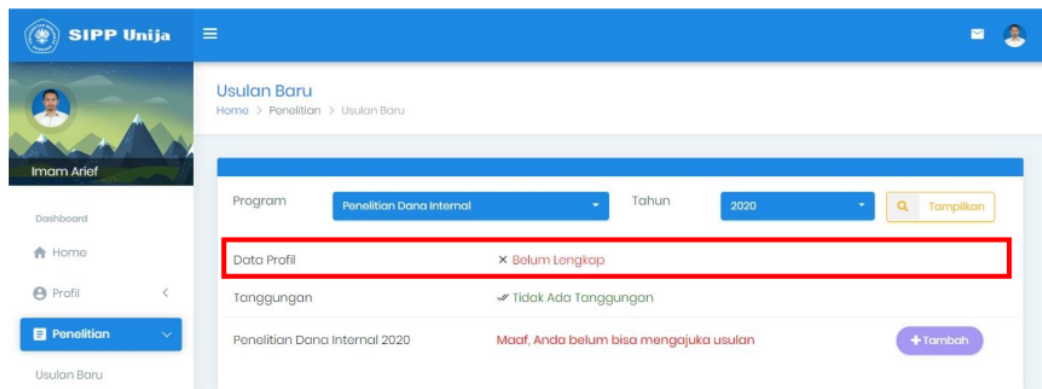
SIPP Unija

Imam Arief

Dashboard

Home

Profil

Penelitian

Usulan Baru

Usulan Baru
Home > Penelitian > Usulan Baru

Program Penelitian Dana Internal Tahun 2020 Tampilkan

| | | |
|---|---|---|
| Data Profil | × Belum Lengkap | |
| Tanggungan | Tidak Ada Tanggungan | |
| Penelitian Dana Internal 2020 | Maaf, Anda belum bisa mengajuka usulan | + Tambah |